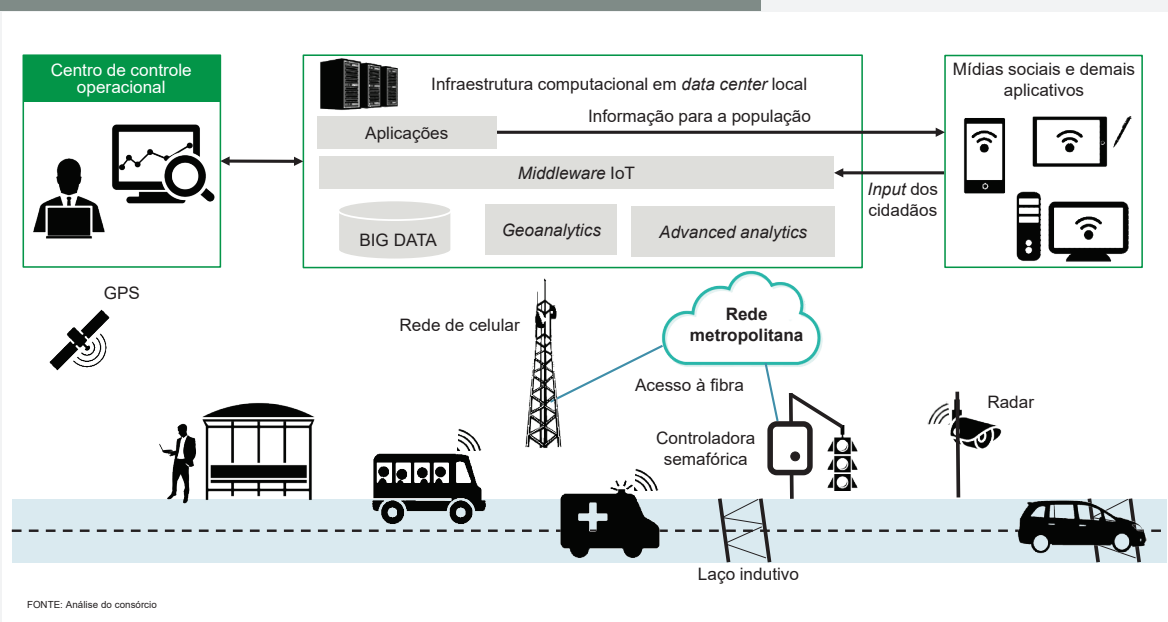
Centro de controle operacional

Infraestrutura computacional em data center local

Aplicações

Informação para a população

Middleware IoT

BIG DATA

Geoanalytics

Advanced analytics

Mídias sociais e demais aplicativos

Input dos cidadãos

GPS

Rede de celular

Rede metropolitana

Acesso à fibra

Controladora semafórica

Radar

Laço indutivo

FONTE: Análise do consórcio